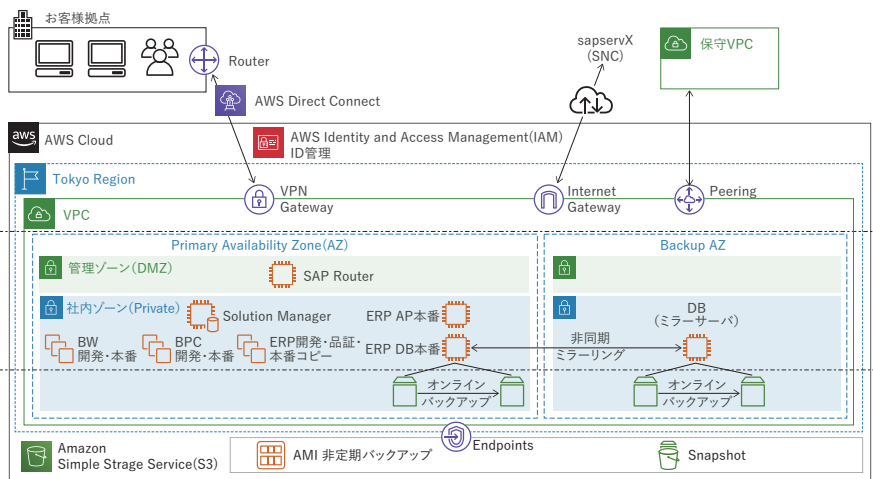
お客様拠点

Router

AWS Direct Connect

sapservX
(SNC)

保守VPC

AWS Cloud

AWS Identity and Access Management(IAM)
ID管理

Tokyo Region

VPN
Gateway

Internet
Gateway

Peering

VPC

Primary Availability Zone(AZ)

Backup AZ

管理ゾーン(DMZ)

SAP Router

社内ゾーン(Private)

Solution Manager

ERP AP本番

DB
(ミラーサーバ)

BW
開発・本番

BPC
開発・本番

ERP開発・品証・
本番コピー

ERP DB本番

非同期
ミラーリング

オンライン
バックアップ

オンライン
バックアップ

Endpoints

Amazon
Simple Strage Service(S3)

AMI 非定期バックアップ

Snapshot